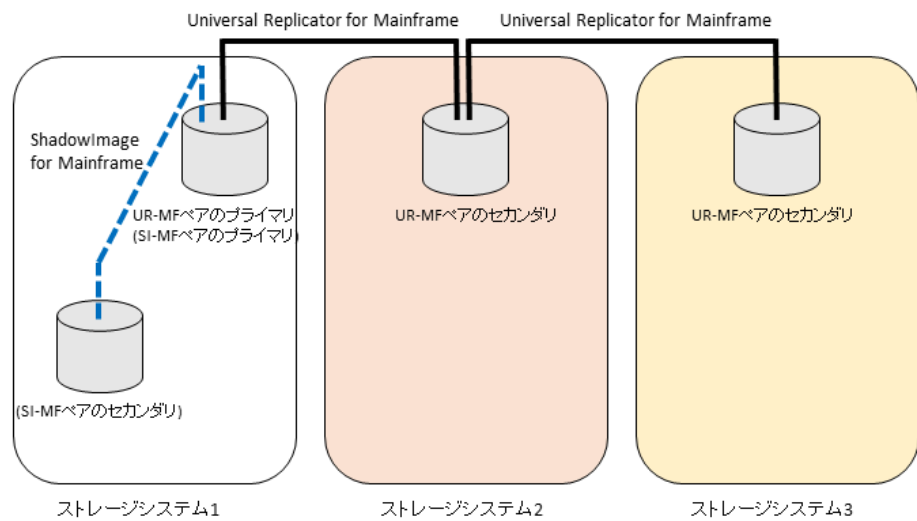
Universal Replicator for Mainframe

Universal Replicator for Mainframe

ShadowImage for Mainframe

UR-MFペアのプライマリ
(SI-MFペアのプライマリ)

UR-MFペアのセカンダリ

UR-MFペアのセカンダリ

(SI-MFペアのセカンダリ)

ストレージシステム1

ストレージシステム2

ストレージシステム3